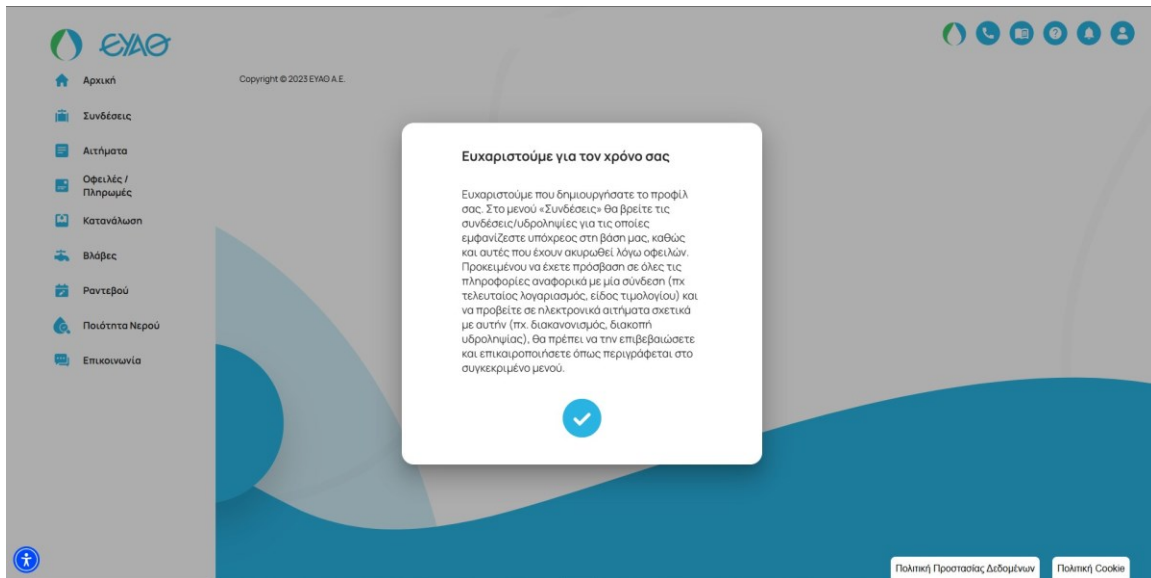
ΕΥΑΘ

Αρχική

Συνδέσεις

Αιτήματα

Οφειλές / Πληρωμές

Κατανάλωση

Βλάβες

Ραντεβού

Ποιότητα Νερού

Επικοινωνία

Copyright © 2023 ΕΥΑΘ Α.Ε.

Ευχαριστούμε για τον χρόνο σας

Ευχαριστούμε που δημιουργήσατε το προφίλ σας. Στο μενού «Συνδέσεις» θα βρείτε τις συνδέσεις/υδροληψίες για τις οποίες εμφανίζεστε υπόχρεος στη βάση μας, καθώς και αυτές που έχουν ακυρωθεί λόγω οφειλών. Προκειμένου να έχετε πρόσβαση σε όλες τις πληροφορίες αναφορικά με μία σύνδεση (πχ τελευταίος λογαριασμός, είδος τιμολογίου) και να προβείτε σε ηλεκτρονικά αιτήματα σχετικά με αυτήν (πχ. διακανονισμός, διακοπή υδροληψίας), θα πρέπει να την επιβεβαιώσετε και επικαιροποιήσετε όπως περιγράφεται στο συγκεκριμένο μενού.

Πολιτική Προστασίας Δεδομένων

Πολιτική Cookie